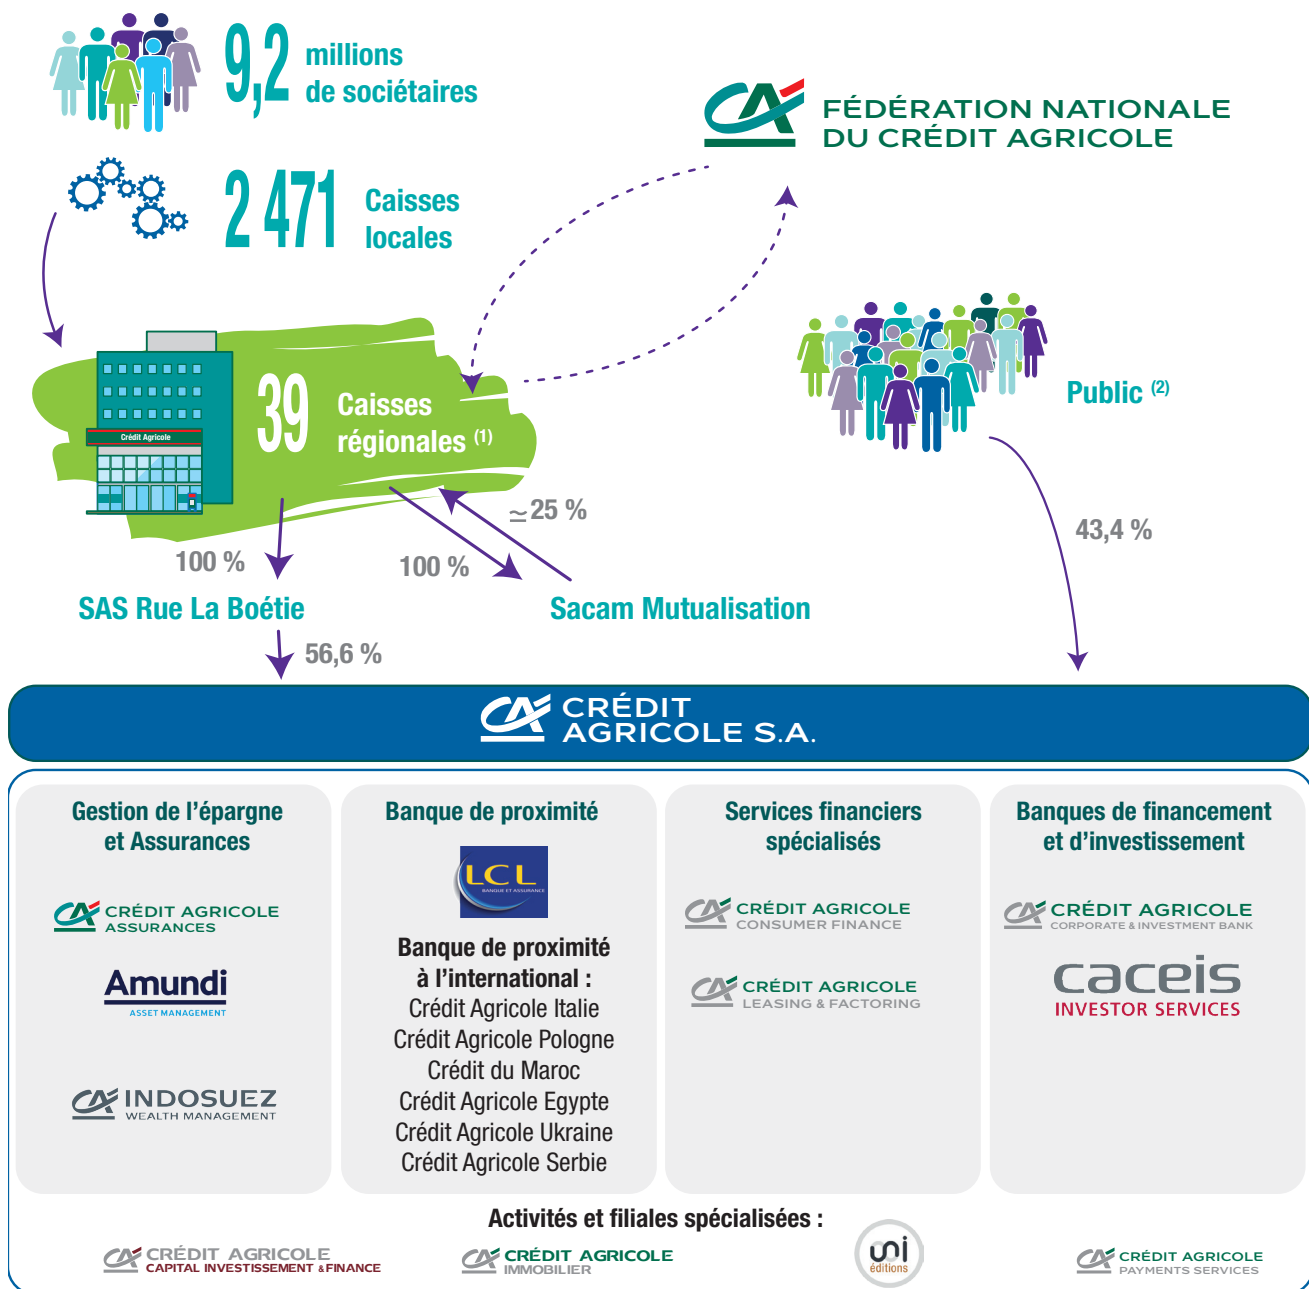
9,2 millions de sociétaires

2 471 Caisses locales

FÉDÉRATION NATIONALE DU CRÉDIT AGRICOLE

Crédit Agricole

39 Caisses régionales (1)

Public (2)

≃25 %

100 %

100 %

43,4 %

SAS Rue La Boétie

Sacam Mutualisation

56,6 %

CRÉDIT AGRICOLE S.A.

Gestion de l'épargne et Assurances

CRÉDIT AGRICOLE ASSURANCES

Amundi ASSET MANAGEMENT

INDOSUEZ WEALTH MANAGEMENT

Banque de proximité

LCL BANQUE ET ASSURANCE

Banque de proximité à l'international :
Crédit Agricole Italie
Crédit Agricole Pologne
Crédit du Maroc
Crédit Agricole Egypte
Crédit Agricole Ukraine
Crédit Agricole Serbie

Services financiers spécialisés

CRÉDIT AGRICOLE CONSUMER FINANCE

CRÉDIT AGRICOLE LEASING & FACTORING

Banques de financement et d'investissement

CRÉDIT AGRICOLE CORPORATE & INVESTMENT BANK

caceis INVESTOR SERVICES

Activités et filiales spécialisées :

CRÉDIT AGRICOLE CAPITAL INVESTISSEMENT &FINANCE

CRÉDIT AGRICOLE IMMOBILIER

uni éditions

CRÉDIT AGRICOLE PAYMENTS SERVICES